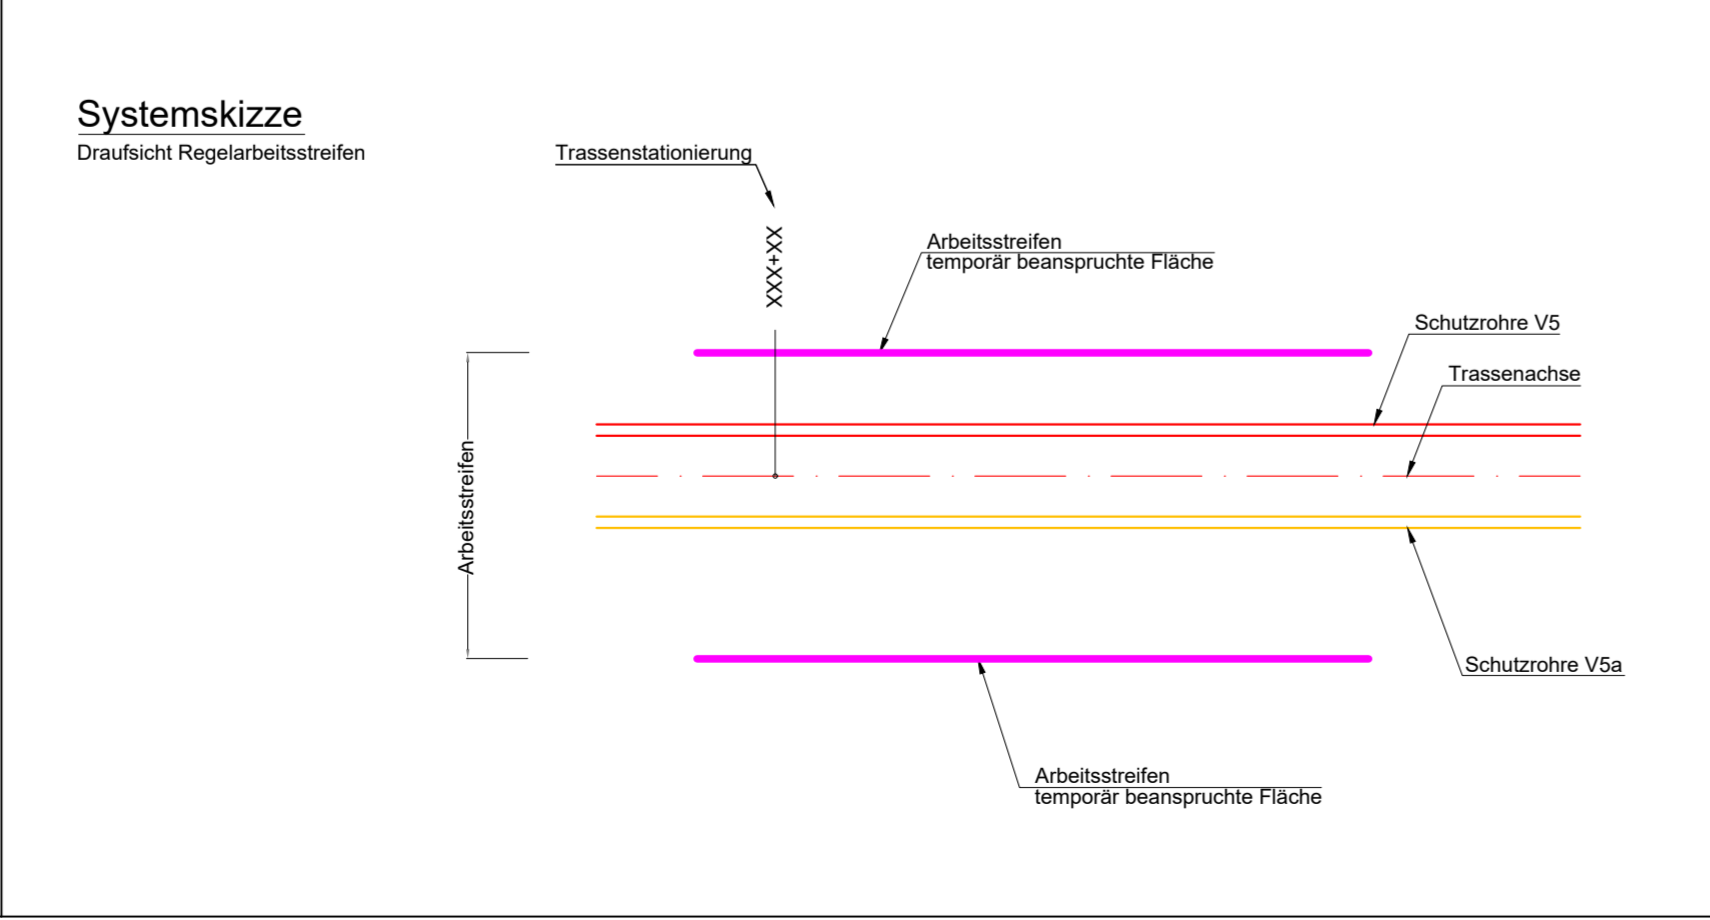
Systemskizze
Draufsicht Regelarbeitsstreifen

Trassenstationierung

XXX+XX

Arbeitsstreifen
temporär beanspruchte Fläche

Schutzrohre V5

Trassenachse

Arbeitsstreifen

Schutzrohre V5a

Arbeitsstreifen
temporär beanspruchte Fläche